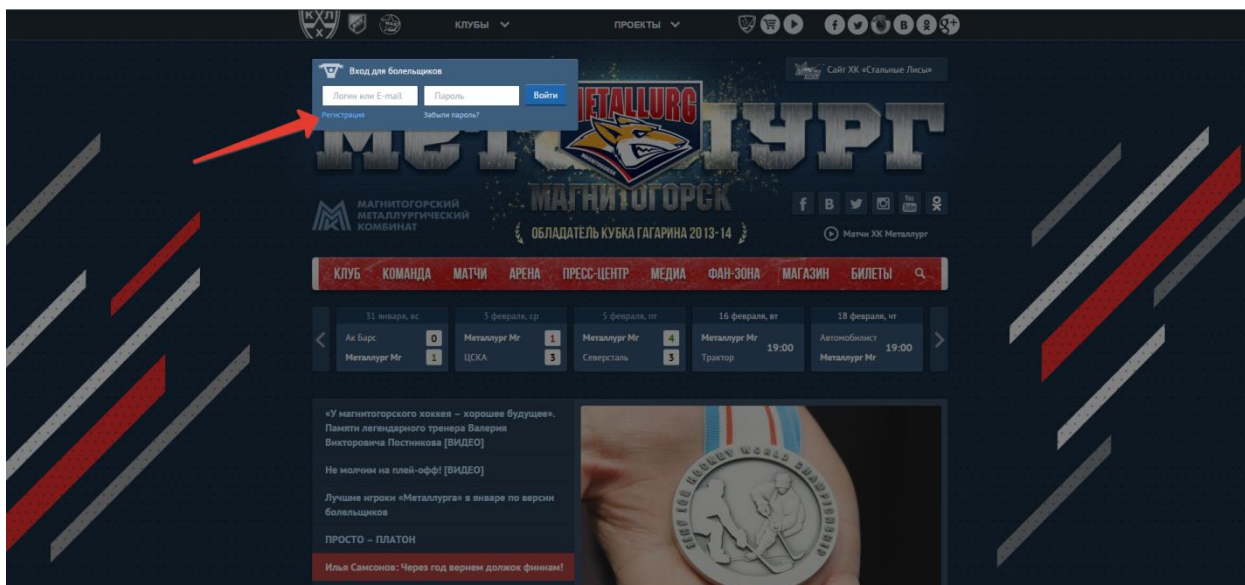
КЛУБЫ ПРОЕКТЫ

Вход для болельщиков

Логин или E-mail Пароль Войти

Регистрация Забыли пароль?

Сайт ХК «Стальные Лисы»

METALLURG

МЕТАЛЛУРГ

МАГНИТОГОРСК

МАГНИТОГОРСКИЙ МЕТАЛЛУРГИЧЕСКИЙ КОМБИНАТ

ОБЛАДАТЕЛЬ КУБКА ГАГАРИНА 2013-14

Матчи ХК Металлург

КЛУБ КОМАНДА МАТЧИ АРЕНА ПРЕСС-ЦЕНТР МЕДИА ФАН-ЗОНА МАГАЗИН БИЛЕТЫ

| 31 января, вс | 3 февраля, ср | 5 февраля, пт | 16 февраля, вт | 18 февраля, чт |
|---|---|---|---|---|
| Ак Барс 0 | Металлург Мг 1 | Металлург Мг 4 | Металлург Мг 19:00 | Автомобилист 19:00 |
| Металлург Мг 1 | ЦСКА 3 | Северсталь 3 | Трактор | Металлург Мг |

«У магнитогорского хоккея – хорошее будущее». Памяти легендарного тренера Валерия Викторовича Постникова [ВИДЕО]

Не молчим на плей-офф! [ВИДЕО]

Лучшие игроки «Металлурга» в январе по версии болельщиков

ПРОСТО – ПЛАТОН

Илья Самсонов: Через год вернем должок финнам!

IIHF ICE HOCKEY WORLD CHAMPIONSHIP